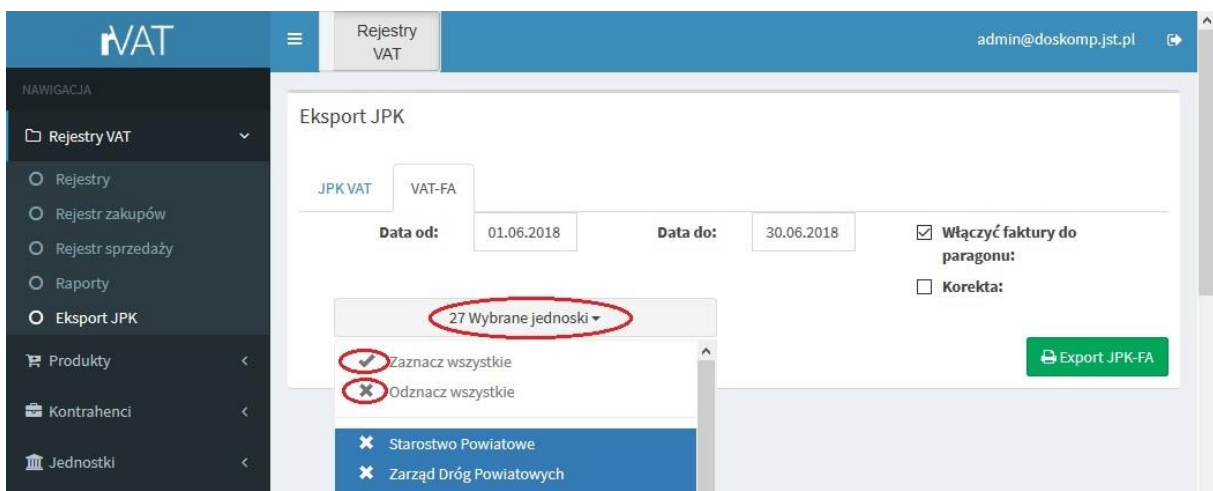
rVAT

Rejestry VAT

admin@doskomp.jst.pl

NAWIGACJA

Rejestry VAT

Rejestry

Rejestr zakupów

Rejestr sprzedaży

Raporty

Eksport JPK

Produkty

Kontrahenci

Jednostki

Eksport JPK

JPK VAT

VAT-FA

Data od: 01.06.2018

Data do: 30.06.2018

Włączyć faktury do paragonu:

Korekta:

27 Wybrane jednoski

Zaznacz wszystkie

Odznacz wszystkie

Starostwo Powiatowe

Zarząd Dróg Powiatowych

Export JPK-FA